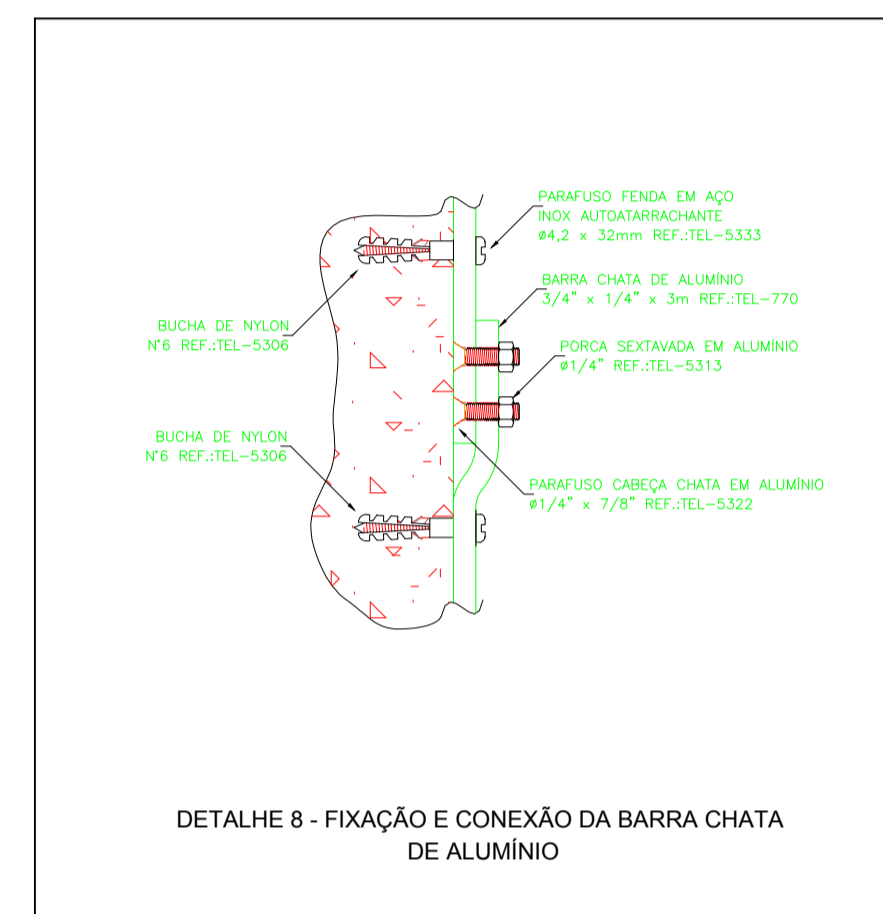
PARAFUSO FENDA EM AÇO INOX AUTOATARRACHANTE
ø4,2 x 32mm REF.:TEL-5333

BARRA CHATA DE ALUMÍNIO
3/4" x 1/4" x 3m REF.:TEL-770

BUCHA DE NYLON
N°6 REF.:TEL-5306

PORCA SEXTAVADA EM ALUMÍNIO
ø1/4" REF.:TEL-5313

BUCHA DE NYLON
N°6 REF.:TEL-5306

PARAFUSO CABEÇA CHATA EM ALUMÍNIO
ø1/4" x 7/8" REF.:TEL-5322

DETALHE 8 - FIXAÇÃO E CONEXÃO DA BARRA CHATA DE ALUMÍNIO